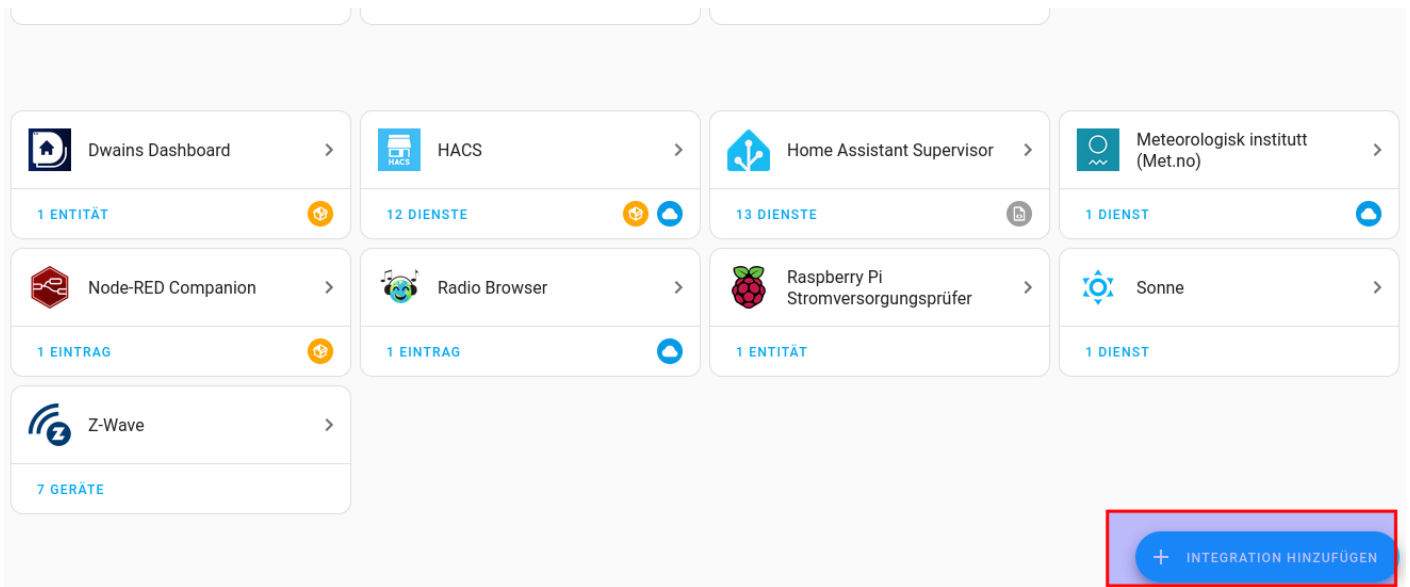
Dwains Dashboard

1 ENTITÄT

HACS

HACS

12 DIENSTE

Home Assistant Supervisor

13 DIENSTE

Meteorologisk institutt (Met.no)

1 DIENST

Node-RED Companion

1 EINTRAG

Radio Browser

1 EINTRAG

Raspberry Pi Stromversorgungsprüfer

1 ENTITÄT

Sonne

1 DIENST

Z-Wave

7 GERÄTE

+ INTEGRATION HINZUFÜGEN